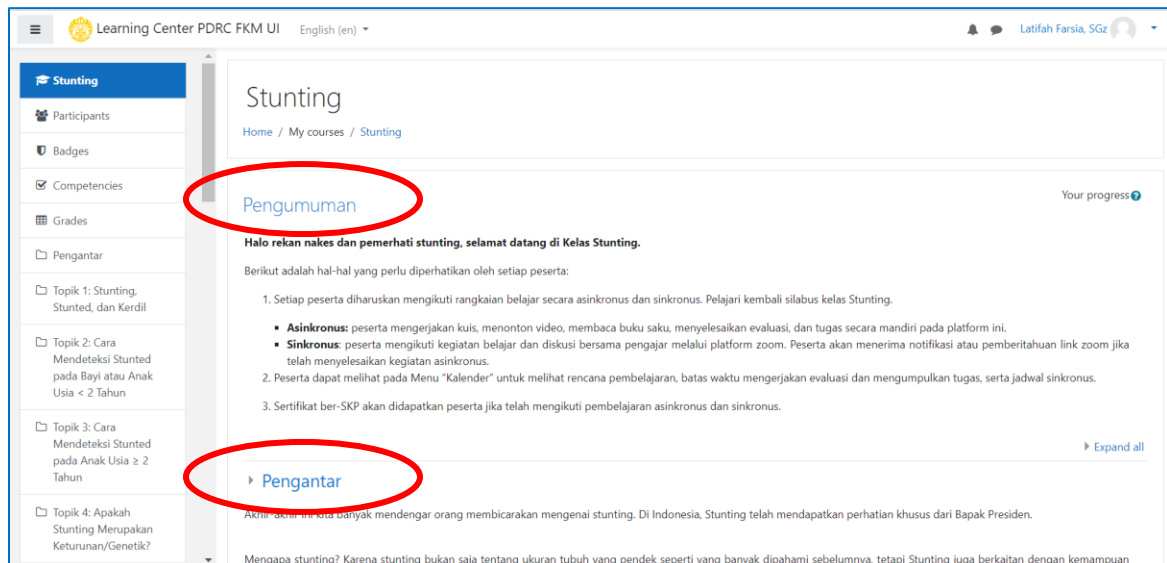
Learning Center PDRC FKM UI English (en)

Latifah Farsia, SGz

Stunting
Participants
Badges
Competencies
Grades
Pengantar
Topik 1: Stunting, Stunted, dan Kerdil
Topik 2: Cara Mendeteksi Stunted pada Bayi atau Anak Usia < 2 Tahun
Topik 3: Cara Mendeteksi Stunted pada Anak Usia ≥ 2 Tahun
Topik 4: Apakah Stunting Merupakan Keturunan/Genetik?

Stunting

Home / My courses / Stunting

Pengumuman

Your progress

**Halo rekan nakes dan pemerhati stunting, selamat datang di Kelas Stunting.**

Berikut adalah hal-hal yang perlu diperhatikan oleh setiap peserta:

1. Setiap peserta diharuskan mengikuti rangkaian belajar secara asinkronus dan sinkronus. Pelajari kembali silabus kelas Stunting.

- **Asinkronus:** peserta mengerjakan kuis, menonton video, membaca buku saku, menyelesaikan evaluasi, dan tugas secara mandiri pada platform ini.
- **Sinkronus**: peserta mengikuti kegiatan belajar dan diskusi bersama pengajar melalui platform zoom. Peserta akan menerima notifikasi atau pemberitahuan link zoom jika telah menyelesaikan kegiatan asinkronus.

2. Peserta dapat melihat pada Menu "Kalender" untuk melihat rencana pembelajaran, batas waktu mengerjakan evaluasi dan mengumpulkan tugas, serta jadwal sinkronus.

3. Sertifikat ber-SKP akan didapatkan peserta jika telah mengikuti pembelajaran asinkronus dan sinkronus.

Expand all

Pengantar

Akhir-akhir ini kita banyak mendengar orang membicarakan mengenai stunting. Di Indonesia, Stunting telah mendapatkan perhatian khusus dari Bapak Presiden.

Mengapa stunting? Karena stunting bukan saja tentang ukuran tubuh yang pendek seperti yang banyak dipahami sebelumnya, tetapi Stunting juga berkaitan dengan kemampuan